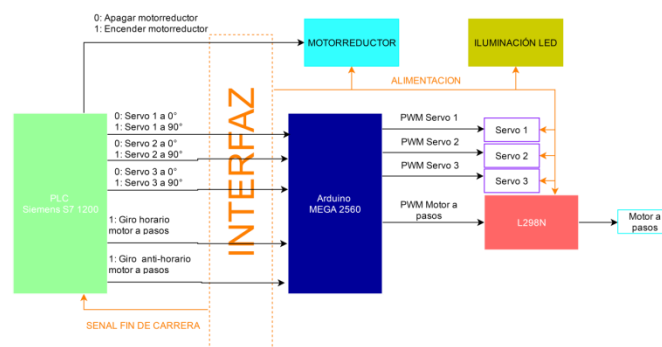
0: Apagar motorreductor
1: Encender motorreductor

MOTORREDUCTOR

ILUMINACIÓN LED

ALIMENTACION

INTERFAZ

PLC
Siemens S7 1200

0: Servo 1 a 0°
1: Servo 1 a 90°

0: Servo 2 a 0°
1: Servo 2 a 90°

0: Servo 3 a 0°
1: Servo 3 a 90°

1: Giro horario
motor a pasos

1: Giro anti-horario
motor a pasos

Arduino
MEGA 2560

PWM Servo 1

PWM Servo 2

PWM Servo 3

Servo 1

Servo 2

Servo 3

PWM Motor a
pasos

L298N

Motor a
pasos

SENAL FIN DE CARRERA